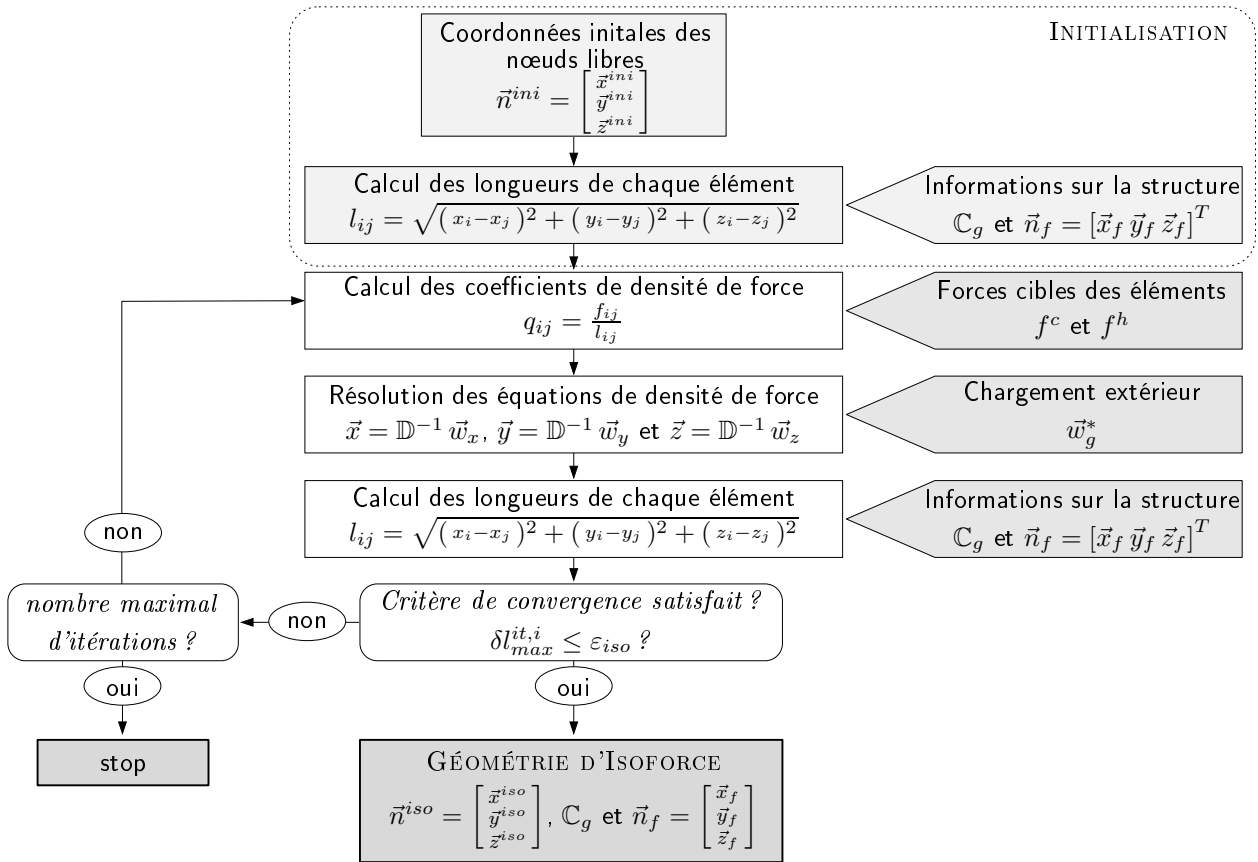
Initialisation

Coordonnées initales des nœuds libres
$\vec{n}^{ini} = \begin{bmatrix} \vec{x}^{ini} \\ \vec{y}^{ini} \\ \vec{z}^{ini} \end{bmatrix}$

Calcul des longueurs de chaque élément
$l_{ij} = \sqrt{(x_i - x_j)^2 + (y_i - y_j)^2 + (z_i - z_j)^2}$

Informations sur la structure
$\mathbb{C}_g$ et $\vec{n}_f = [\vec{x}_f \, \vec{y}_f \, \vec{z}_f]^T$

Calcul des coefficients de densité de force
$q_{ij} = \frac{f_{ij}}{l_{ij}}$

Forces cibles des éléments
$f^c$ et $f^h$

Résolution des équations de densité de force
$\vec{x} = \mathbb{D}^{-1} \vec{w}_x$, $\vec{y} = \mathbb{D}^{-1} \vec{w}_y$ et $\vec{z} = \mathbb{D}^{-1} \vec{w}_z$

Chargement extérieur
$\vec{w}_g^*$

Calcul des longueurs de chaque élément
$l_{ij} = \sqrt{(x_i - x_j)^2 + (y_i - y_j)^2 + (z_i - z_j)^2}$

Informations sur la structure
$\mathbb{C}_g$ et $\vec{n}_f = [\vec{x}_f \, \vec{y}_f \, \vec{z}_f]^T$

non

nombre maximal d'itérations ?

non

Critère de convergence satisfait ?
$\delta l_{max}^{it,i} \leq \varepsilon_{iso}$ ?

oui

oui

stop

Géométrie d'Isoforce
$\vec{n}^{iso} = \begin{bmatrix} \vec{x}^{iso} \\ \vec{y}^{iso} \\ \vec{z}^{iso} \end{bmatrix}$, $\mathbb{C}_g$ et $\vec{n}_f = \begin{bmatrix} \vec{x}_f \\ \vec{y}_f \\ \vec{z}_f \end{bmatrix}$